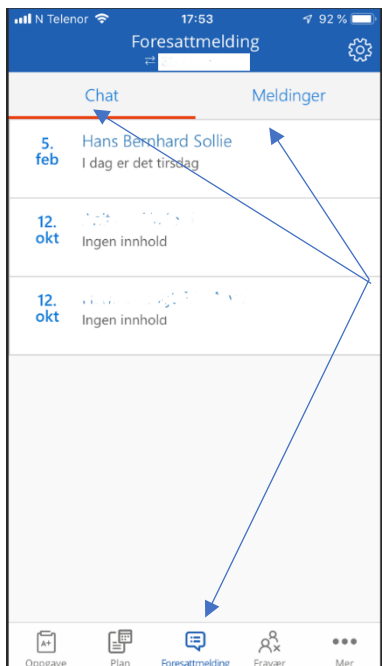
N Telenor 17:53 92 %

Foresattmelding

Chat

Meldinger

5. feb

Hans Bernhard Sollie

I dag er det tirsdag

12. okt

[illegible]

Ingen innhold

12. okt

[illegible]

Ingen innhold

Oppgave

Plan

Foresattmelding

Fravær

Mer